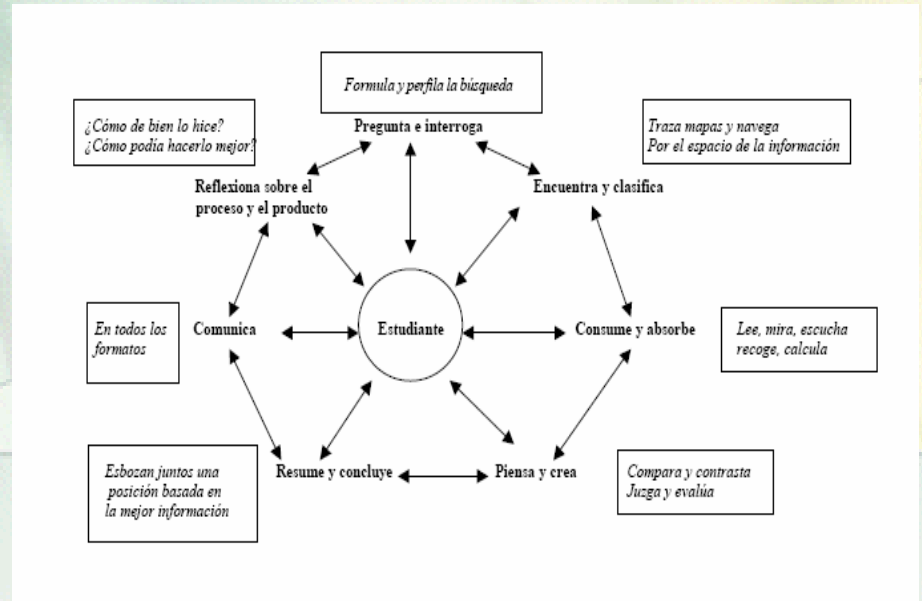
Formula y perfila la búsqueda

Pregunta e interroga

¿Cómo de bien lo hice?
¿Cómo podia hacerlo mejor?

Traza mapas y navega
Por el espacio de la información

Reflexiona sobre el proceso y el producto

Encuentra y clasifica

En todos los formatos

Comunica

Estudiante

Consume y absorbe

Lee, mira, escucha recoge, calcula

Esbozan juntos una posición basada en la mejor información

Resume y concluye

Piensa y crea

Compara y contrasta
Juzga y evalúa